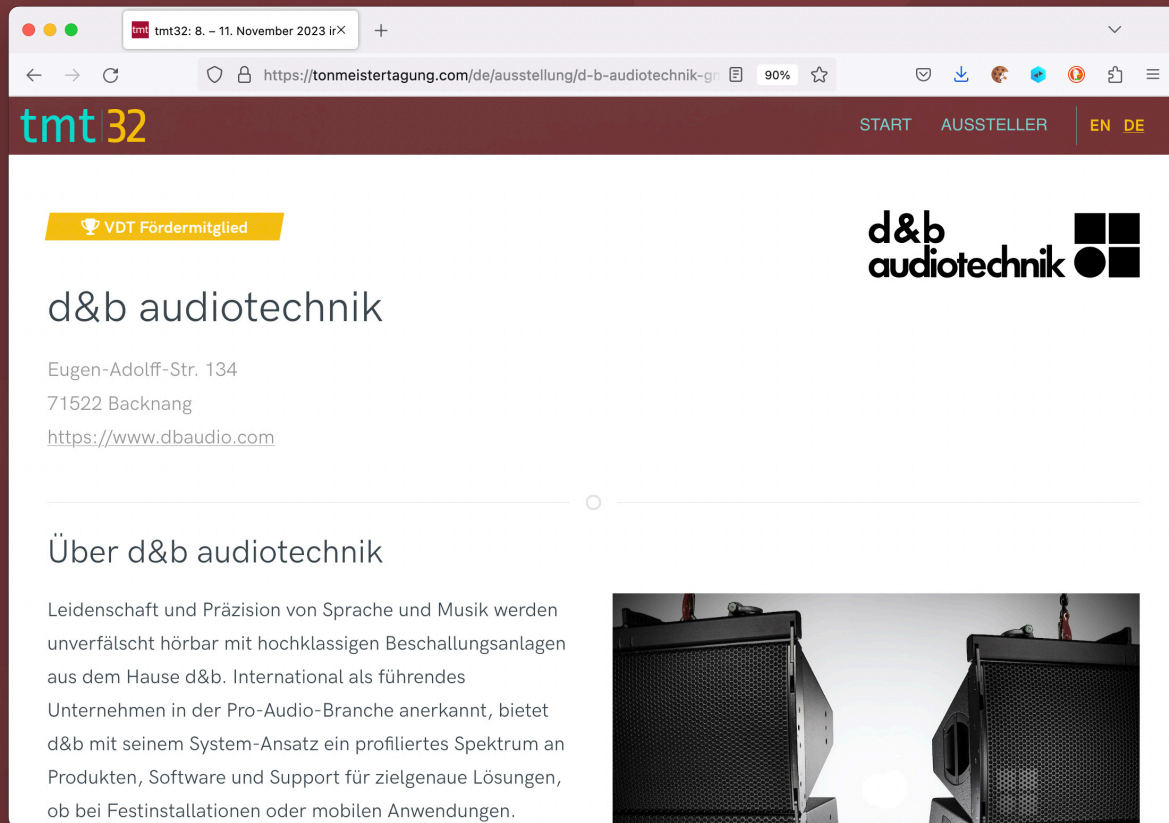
tmt32: 8. – 11. November 2023 ir

https://tonmeistertagung.com/de/ausstellung/d-b-audiotechnik-gn

90%

tmt 32

START AUSSTELLER EN DE

VDT Fördermitglied

d&b audiotechnik

d&b audiotechnik

Eugen-Adolff-Str. 134
71522 Backnang
https://www.dbaudio.com

Über d&b audiotechnik

Leidenschaft und Präzision von Sprache und Musik werden unverfälscht hörbar mit hochklassigen Beschallungsanlagen aus dem Hause d&b. International als führendes Unternehmen in der Pro-Audio-Branche anerkannt, bietet d&b mit seinem System-Ansatz ein profiliertes Spektrum an Produkten, Software und Support für zielgenaue Lösungen, ob bei Festinstallationen oder mobilen Anwendungen.